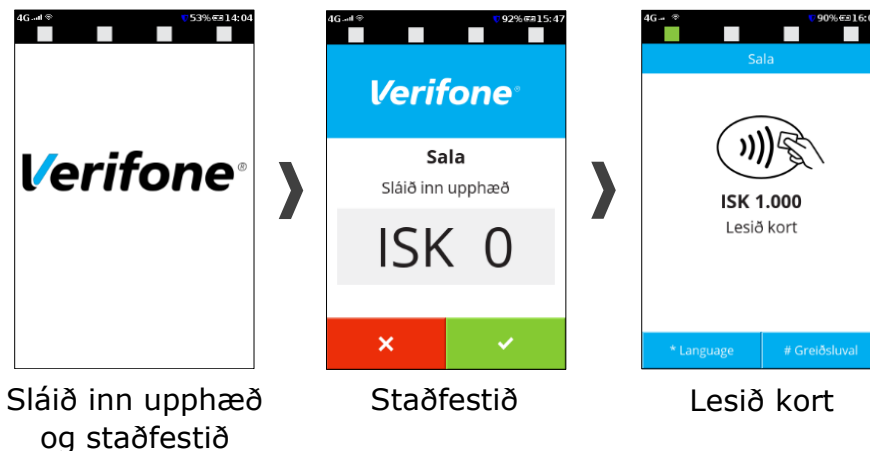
4G 53% 14:04

Verifone

Sláið inn upphæð og staðfestið

4G 92% 15:47

Verifone

Sala

Sláið inn upphæð

ISK 0

Staðfestið

4G 90% 16:0

Sala

ISK 1.000

Lesið kort

* Language

# Greiðsluval

Lesið kort